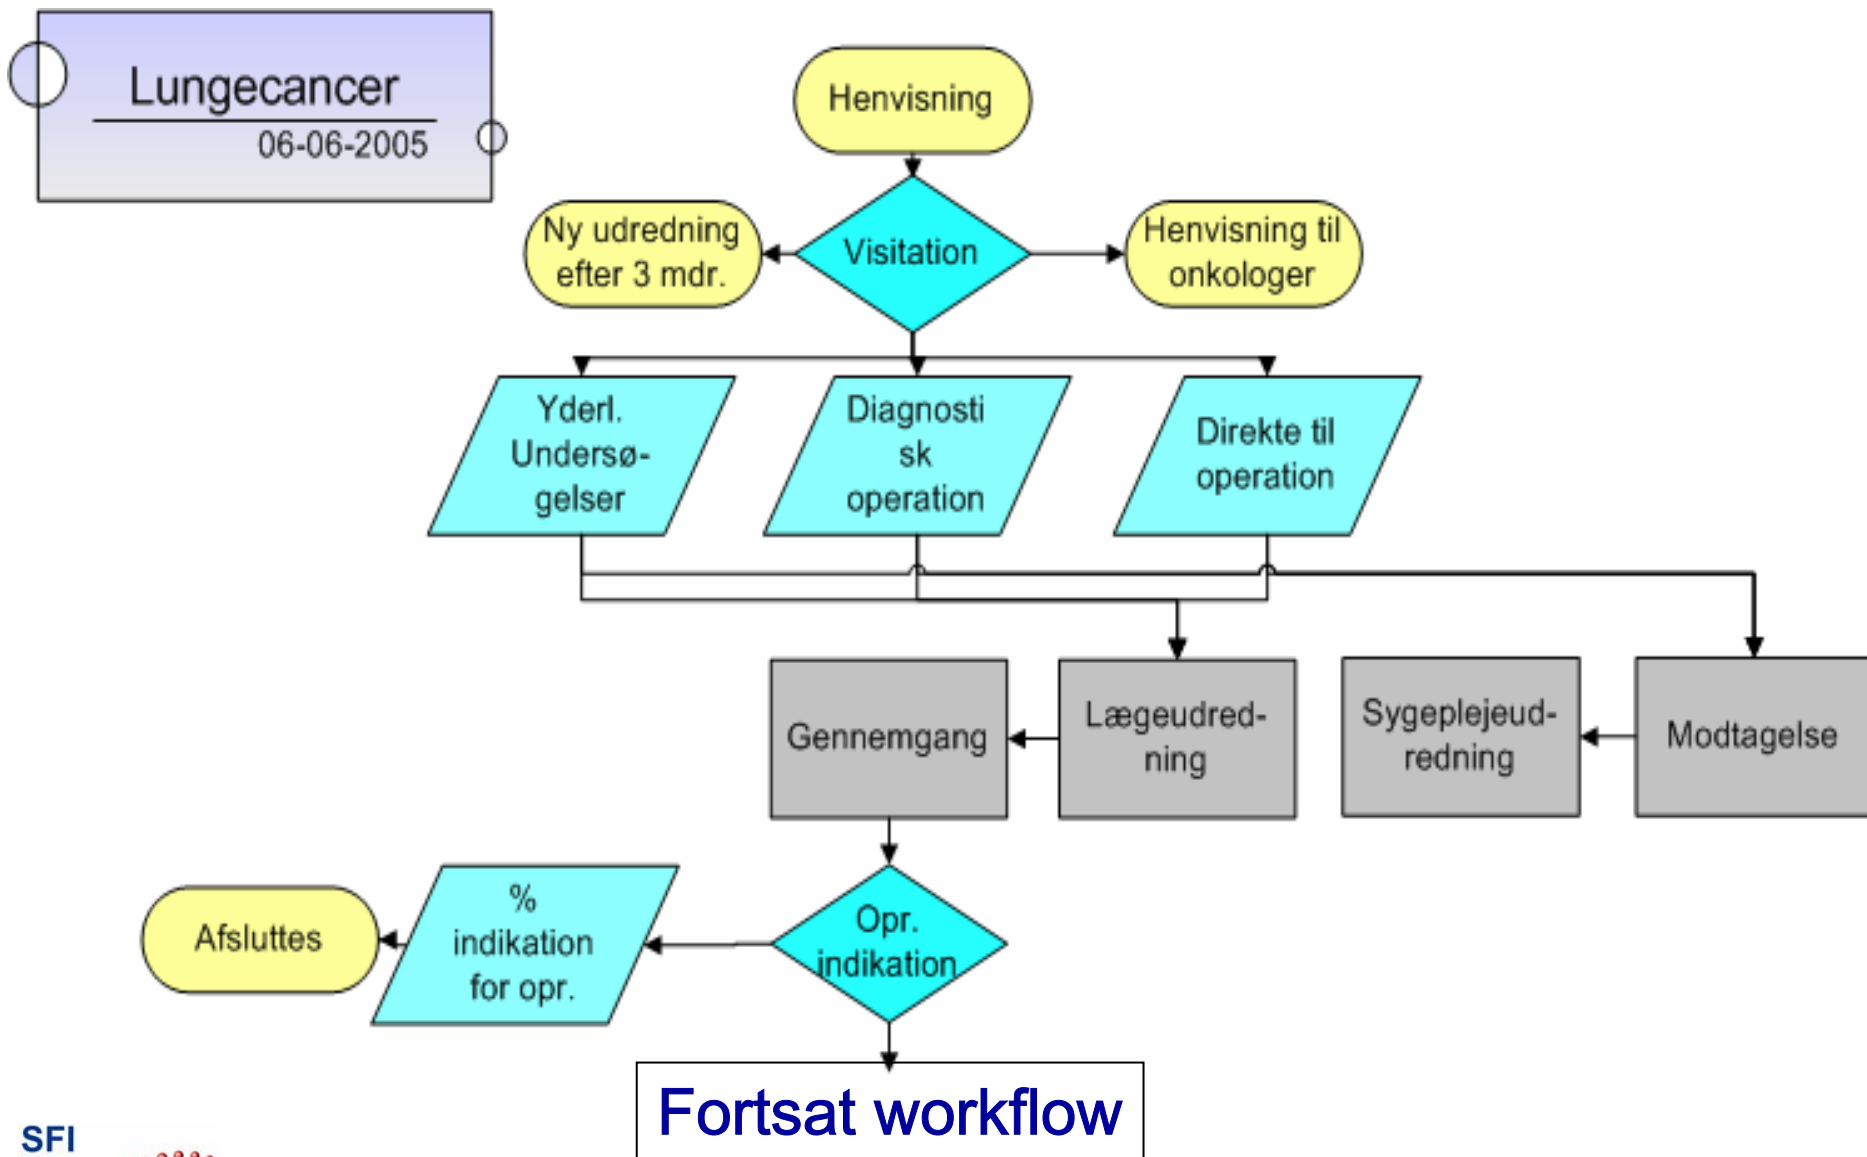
Lungecancer
06-06-2005

Henvisning

Ny udredning efter 3 mdr.

Visitation

Henvisning til onkologer

Yderl. Undersøgelser

Diagnostisk operation

Direkte til operation

Gennemgang

Lægeudredning

Sygeplejeudredning

Modtagelse

Afsluttes

% indikation for opr.

Opr. indikation

Fortsat workflow

SFI